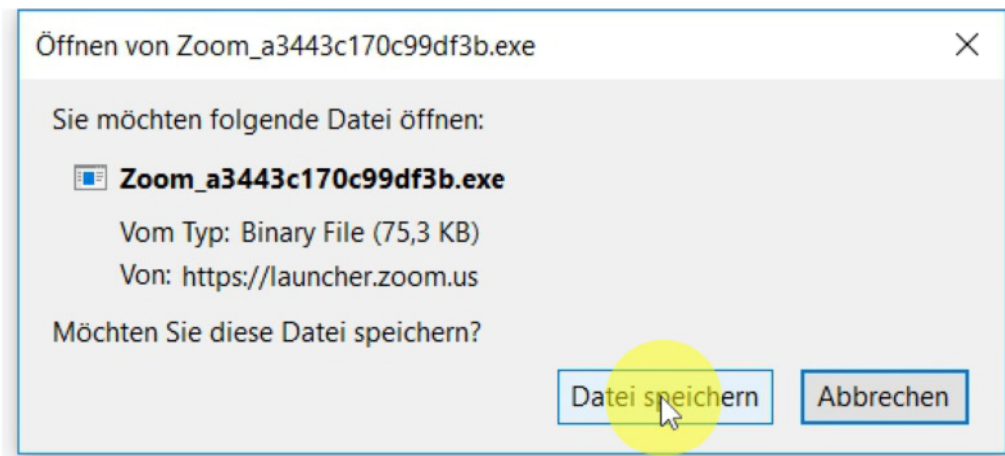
Öffnen von Zoom_a3443c170c99df3b.exe

Sie möchten folgende Datei öffnen:

Zoom_a3443c170c99df3b.exe

Vom Typ: Binary File (75,3 KB)

Von: https://launcher.zoom.us

Möchten Sie diese Datei speichern?

Datei speichern

Abbrechen